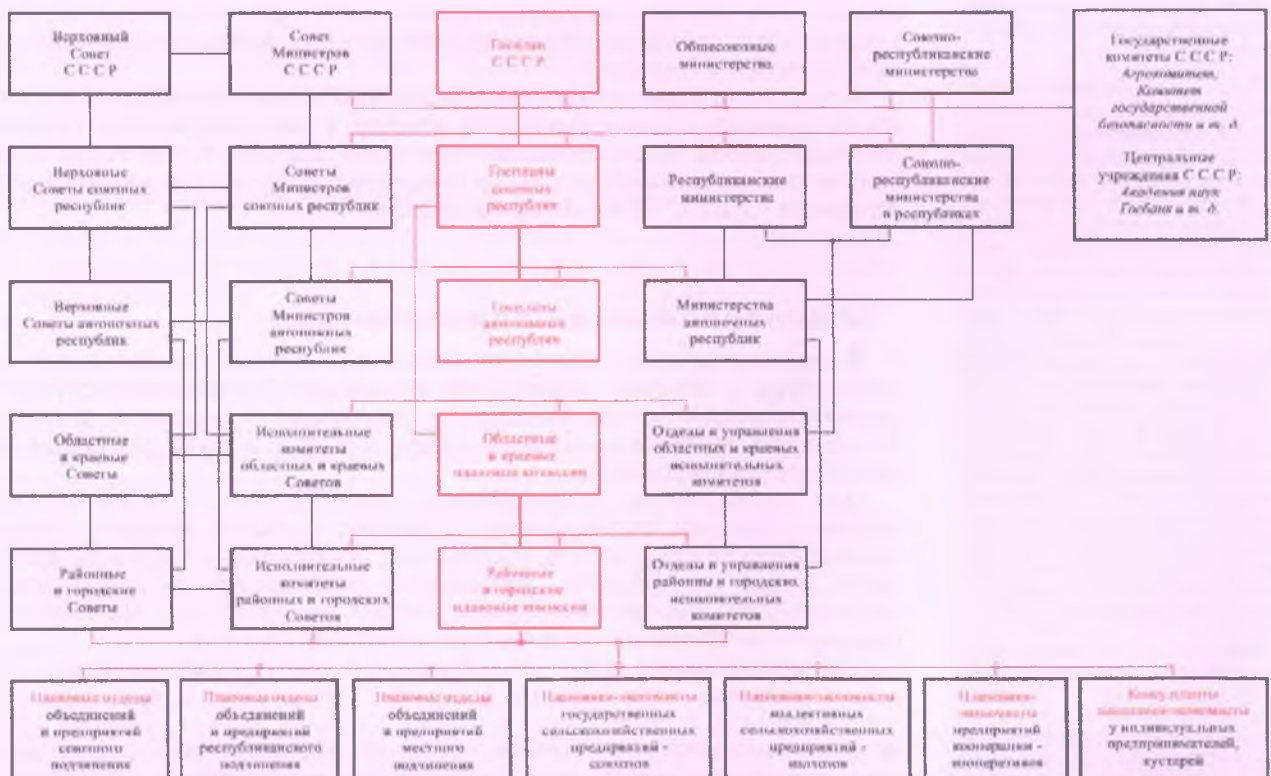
Верховный Совет С С С Р

Совет Министров С С С Р

Госплан С С С Р

Общесоюзные министерства

Союзно-республиканские министерства

Государственные комитеты С С С Р: *Агропромтеть, Комитет государственной безопасности и т. д.*

Центральные учреждения С С С Р: *Академия наук Госбанк и т. д.*

Верховные Советы союзных республик

Советы Министров союзных республик

Госпланы союзных республик

Республиканские министерства

Союзно-республиканские министерства в республиках

Верховные Советы автономных республик

Советы Министров автономных республик

Госпланы автономных республик

Министерства автономных республик

Областные и краевые Советы

Исполнительные комитеты областных и краевых Советов

Областные и краевые плановые комиссии

Отделы и управления областных и краевых исполнительных комитетов

Районные и городские Советы

Исполнительные комитеты районных и городских Советов

Районные и городские плановые комиссии

Отделы и управления районных и городских исполнительных комитетов

Плановые отделы объединений и предприятий союзного подчинения

Плановые отделы объединений и предприятий республиканского подчинения

Плановые отделы объединений и предприятий местного подчинения

Плановики-экономисты государственных сельскохозяйственных предприятий - совхозов

Плановики-экономисты коллективных сельскохозяйственных предприятий - колхозов

Плановики-экономисты предприятий кооперации - кооперативов

Консультанты плановики-экономисты у индивидуальных предпринимателей, кустарей